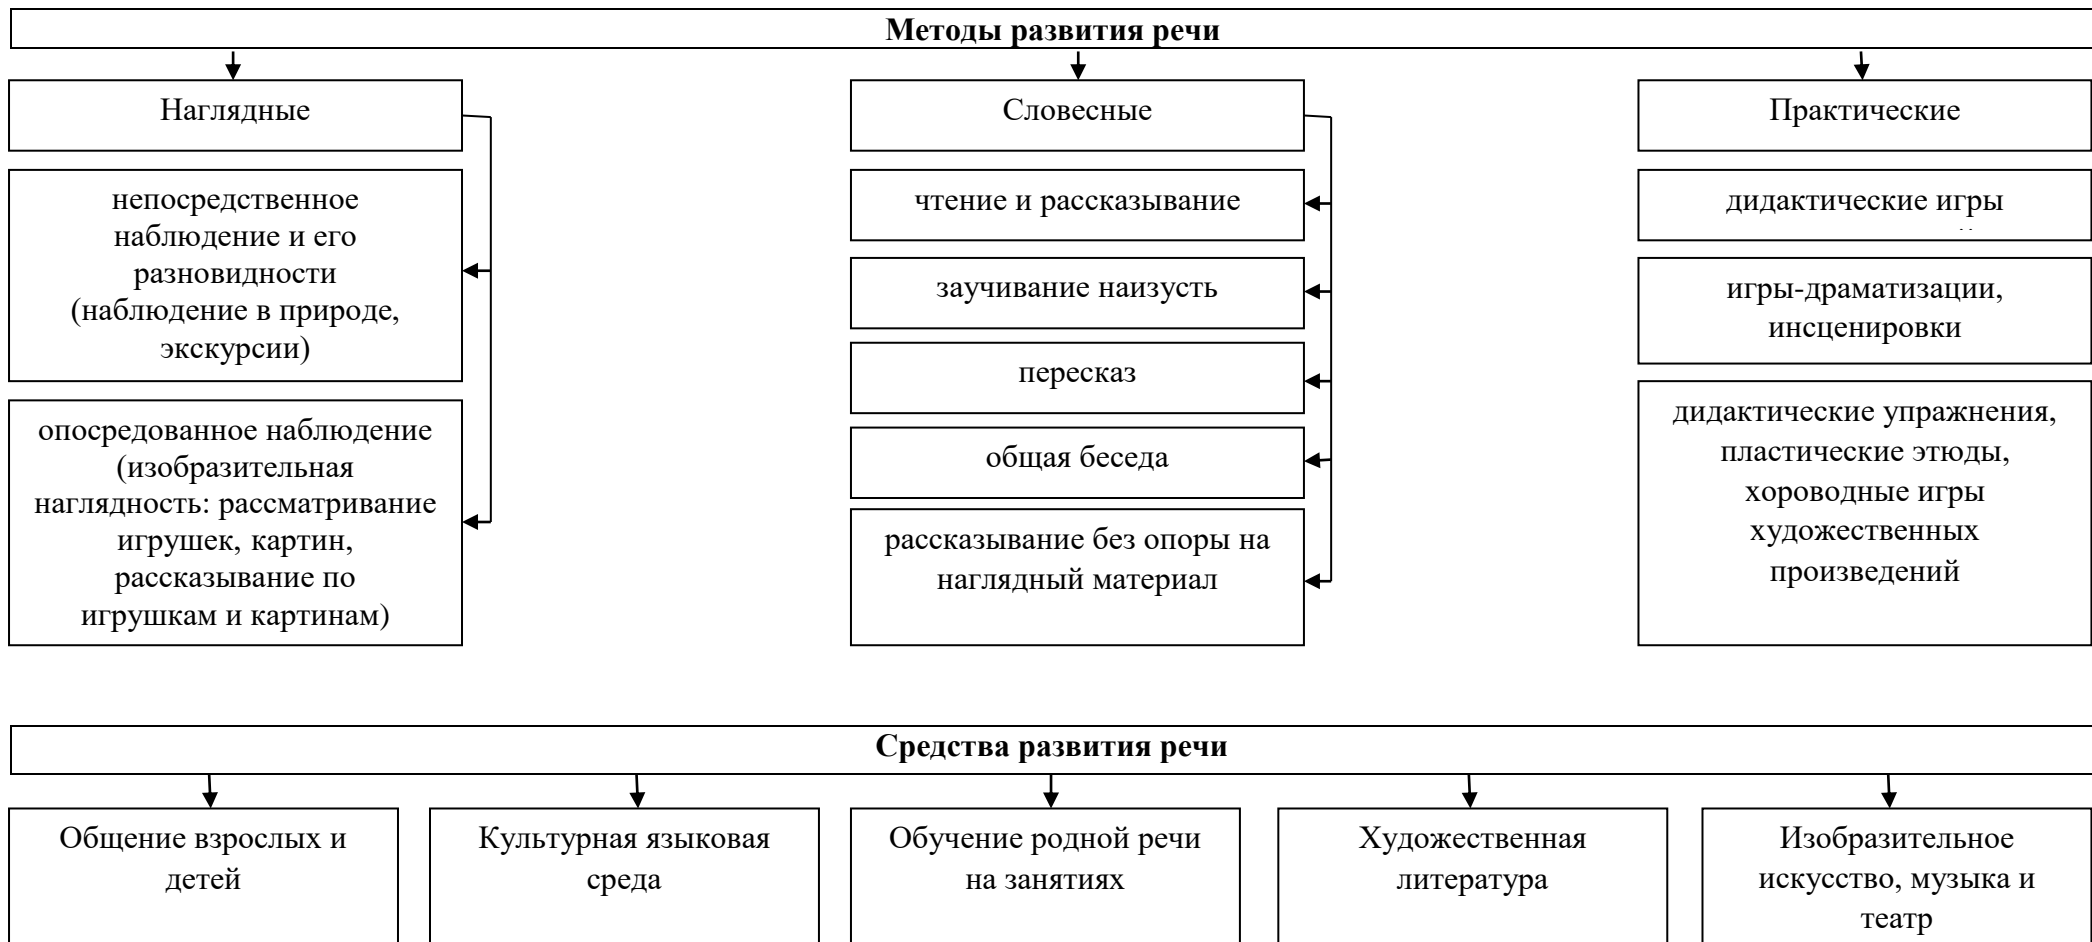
Методы развития речи

Наглядные

непосредственное наблюдение и его разновидности (наблюдение в природе, экскурсии)

опосредованное наблюдение (изобразительная наглядность: рассматривание игрушек, картин, рассказывание по игрушкам и картинам)

Словесные

чтение и рассказывание

заучивание наизусть

пересказ

общая беседа

рассказывание без опоры на наглядный материал

Практические

дидактические игры

игры-драматизации, инсценировки

дидактические упражнения, пластические этюды, хороводные игры художественных произведений

Средства развития речи

Общение взрослых и детей

Культурная языковая среда

Обучение родной речи на занятиях

Художественная литература

Изобразительное искусство, музыка и театр